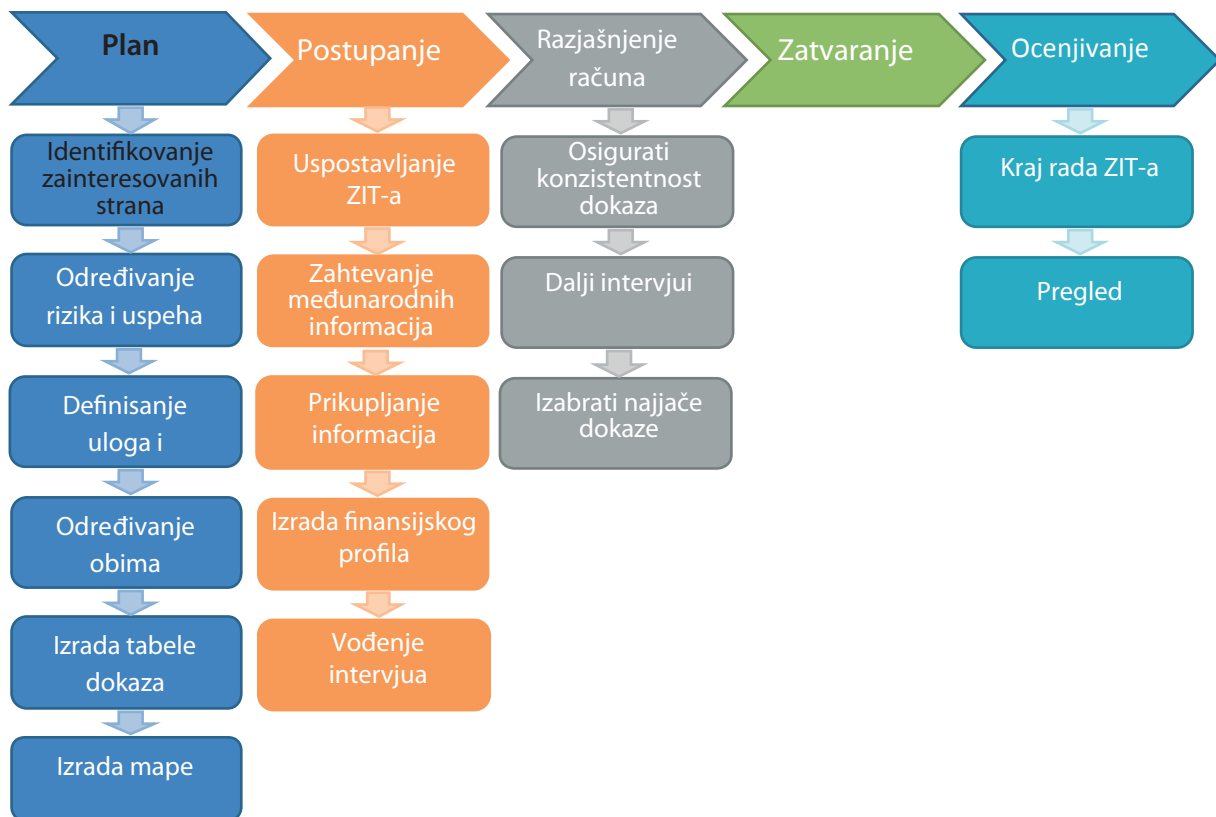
Plan

Identifikovanje zainteresovanih strana

Određivanje rizika i uspeha

Definisanje uloga i

Određivanje obima

Izrada tabele dokaza

Izrada mape

Postupanje

Uspostavljanje ZIT-a

Zahtevanje međunarodnih informacija

Prikupljanje informacija

Izrada finansijskog profila

Vođenje intervjua

Razjašnjenje računa

Osigurati konzistentnost dokaza

Dalji intervjui

Izabrati najjače dokaze

Zatvaranje

Ocenjivanje

Kraj rada ZIT-a

Pregled